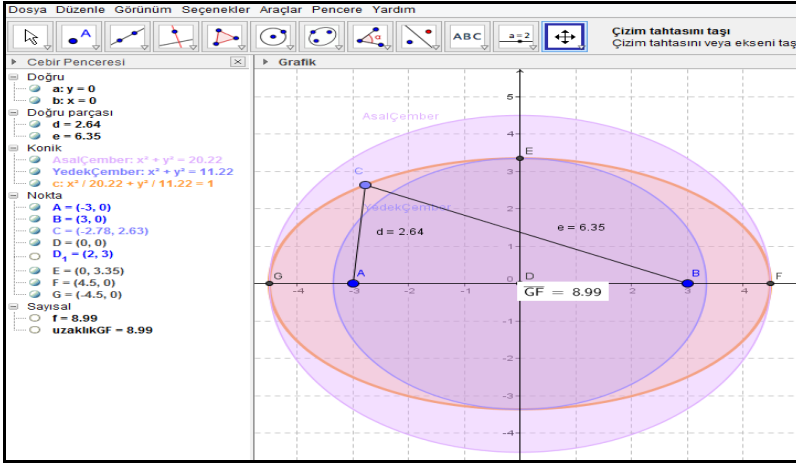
Dosya Düzenle Görünüm Seçenekler Araçlar Pencere Yardım

ABC a = 2

Çizim tahtasını taşı
Çizim tahtasını veya ekseni taş

Cebir Penceresi

Doğru
a: y = 0
b: x = 0
Doğru parçası
d = 2.64
e = 6.35
Konik
AsalÇember: x² + y² = 20.22
YedekÇember: x² + y² = 11.22
c: x² / 20.22 + y² / 11.22 = 1
Nokta
A = (-3, 0)
B = (3, 0)
C = (-2.78, 2.63)
D = (0, 0)
$D_1$ = (2, 3)
E = (0, 3.35)
F = (4.5, 0)
G = (-4.5, 0)
Sayısal
f = 8.99
uzaklıkGF = 8.99

Grafik

AsalÇember
YedekÇember
C
E
d = 2.64
e = 6.35
G
A
D
B
F
$\overline{GF}$ = 8.99
5
4
3
2
1
-1
-2
-3
-4
-4
-3
-2
-1
0
1
2
3
4